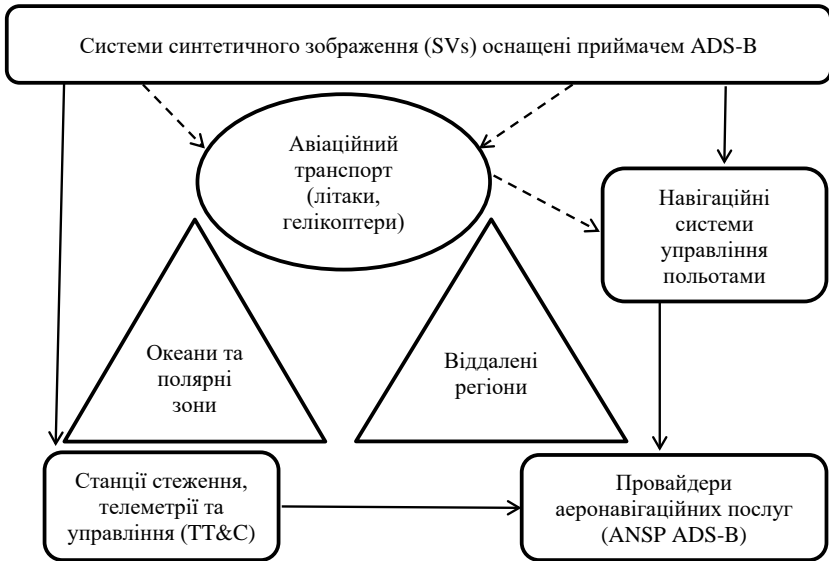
Системи синтетичного зображення (SVs) оснащені приймачем ADS-B

Авіаційний транспорт (літаки, гелікоптери)

Навігаційні системи управління польотами

Океани та полярні зони

Віддалені регіони

Станції стеження, телеметрії та управління (TT&C)

Провайдери аеронавігаційних послуг (ANSP ADS-B)